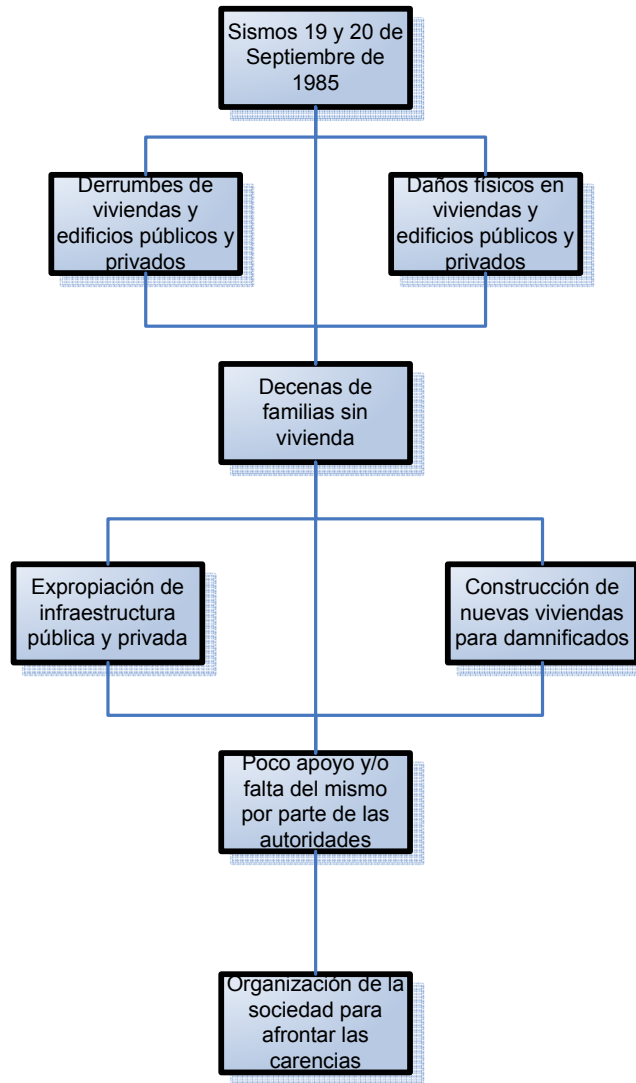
Sismos 19 y 20 de Septiembre de 1985

Derrumbes de viviendas y edificios públicos y privados

Daños físicos en viviendas y edificios públicos y privados

Decenas de familias sin vivienda

Expropiación de infraestructura pública y privada

Construcción de nuevas viviendas para damnificados

Poco apoyo y/o falta del mismo por parte de las autoridades

Organización de la sociedad para afrontar las carencias